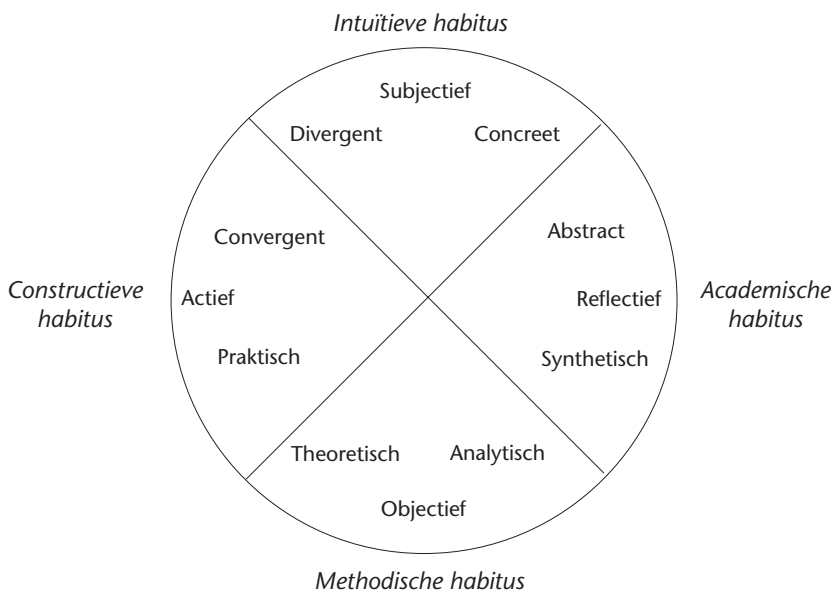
Intuïtieve habitus

Subjectief
Divergent
Concreet

Constructieve habitus

Convergent
Actief
Praktisch

Academische habitus

Abstract
Reflectief
Synthetisch

Theoretisch
Analytisch
Objectief

Methodische habitus